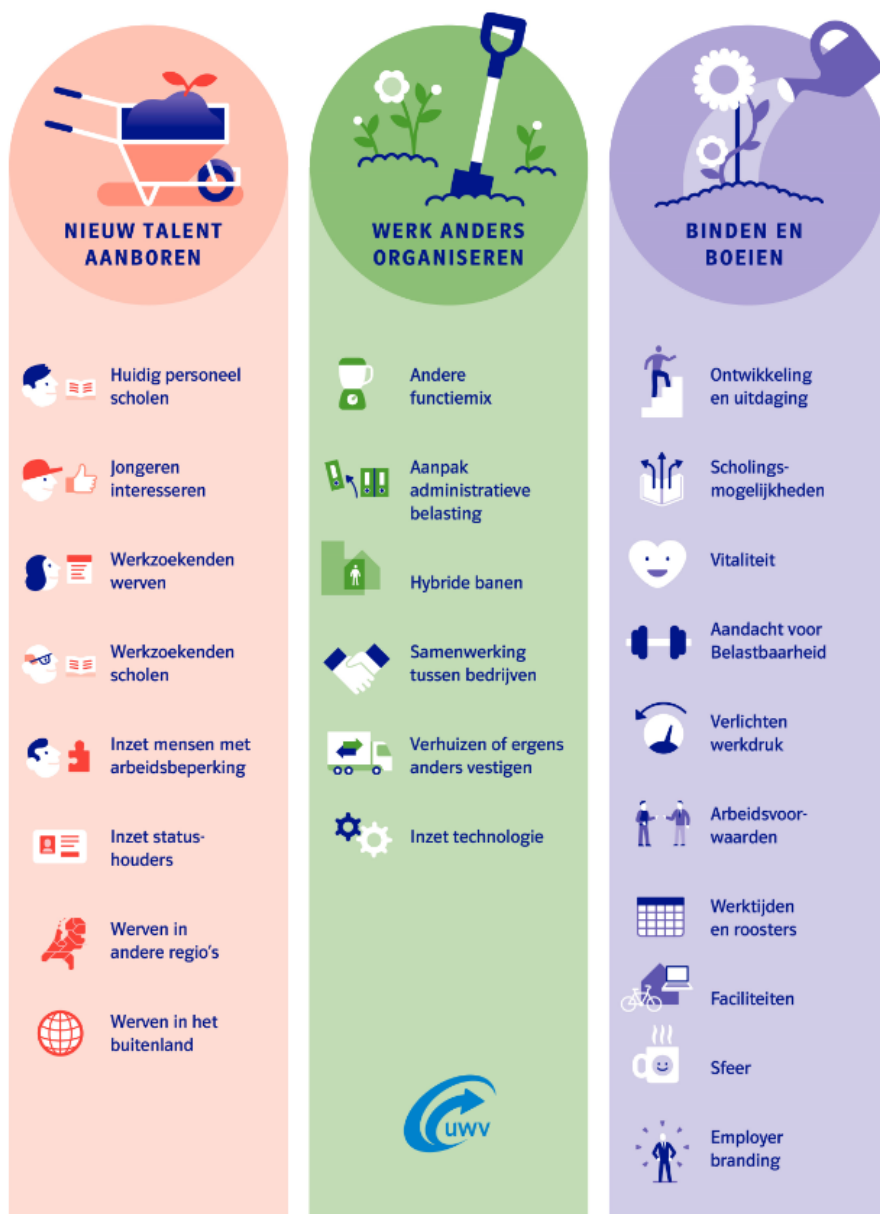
NIEUW TALENT AANBOREN

Huidig personeel scholen

Jongeren interesseren

Werkzoekenden werven

Werkzoekenden scholen

Inzet mensen met arbeidsbeperking

Inzet statushouders

Werven in andere regio's

Werven in het buitenland

WERK ANDERS ORGANISEREN

Andere functiemix

Aanpak administratieve belasting

Hybride banen

Samenwerking tussen bedrijven

Verhuizen of ergens anders vestigen

Inzet technologie

UWV

BINDEN EN BOEIEN

Ontwikkeling en uitdaging

Scholingsmogelijkheden

Vitaliteit

Aandacht voor Belastbaarheid

Verlichten werkdruk

Arbeidsvoorwaarden

Werktijden en roosters

Faciliteiten

Sfeer

Employer branding